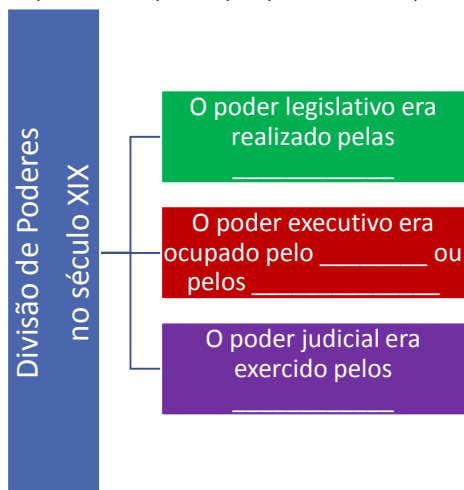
Divisão de Poderes no século XIX

O poder legislativo era realizado pelas ____________

O poder executivo era ocupado pelo ________ ou pelos ______________

O poder judicial era exercido pelos ____________